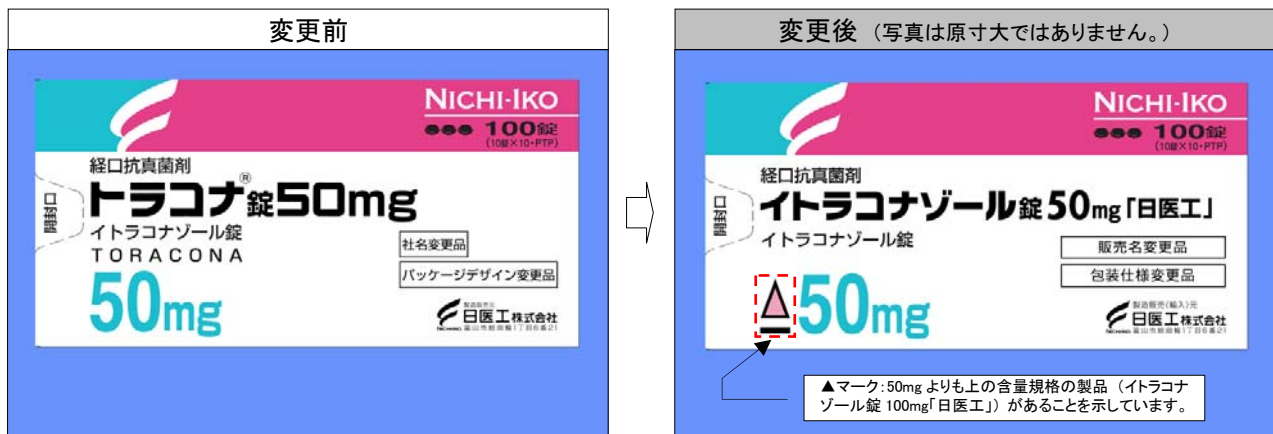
変更前

NICHI-IKO
●●● 100錠
(10錠×10・PTP)
経口抗真菌剤
トラコナ®錠50mg
イトラコナゾール錠
TORACONA
50mg
開封口
社名変更品
パッケージデザイン変更品
製造販売元
日医工株式会社
富山市総曲輪1丁目6番21

変更後（写真は原寸大ではありません。）

NICHI-IKO
●●● 100錠
(10錠×10・PTP)
経口抗真菌剤
イトラコナゾール錠50mg「日医工」
イトラコナゾール錠
50mg
開封口
販売名変更品
包装仕様変更品
製造販売(輸入)元
日医工株式会社
富山市総曲輪1丁目6番21

▲マーク：50mg よりも上の含量規格の製品（イトラコナゾール錠 100mg「日医工」）があることを示しています。